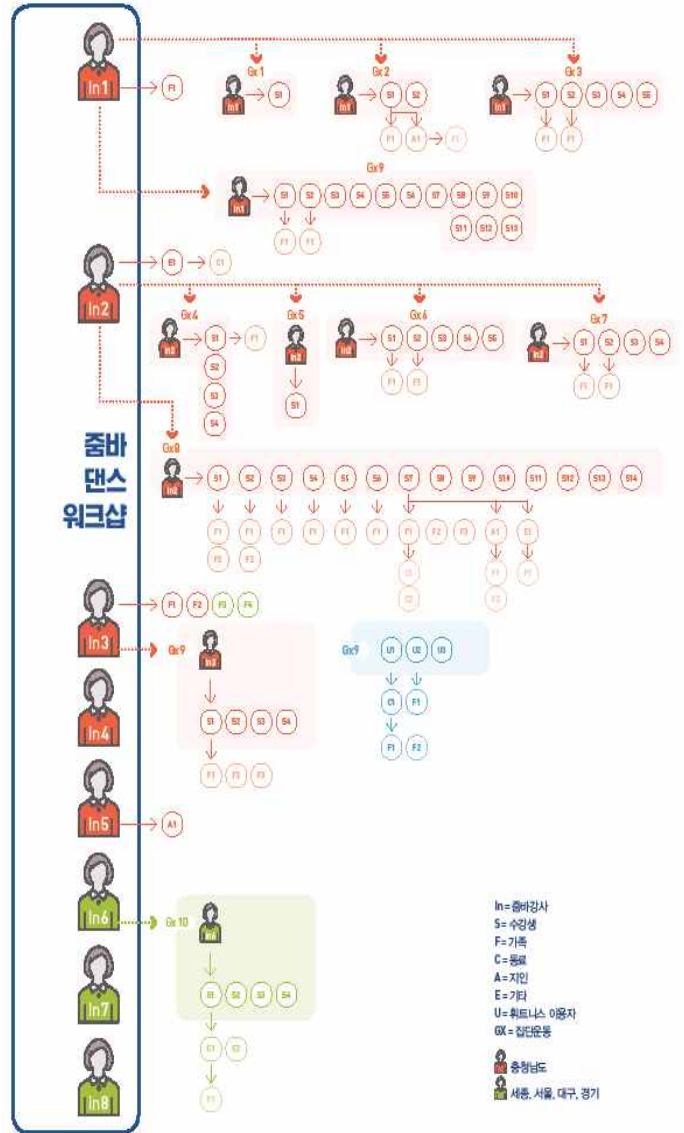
In1
F1
Gx1
In1
S1
Gx2
In1
S1 S2
F1 A1 F1
Gx3
In1
S1 S2 S3 S4 S5
F1 F1
Gx9
In1
S1 S2 S3 S4 S5 S6 S7 S8 S9 S10
S11 S12 S13
F1 F1
In2
E1 C1
Gx4
In2
S1 F1
S2
S3
S4
Gx5
In2
S1
Gx6
In2
S1 S2 S3 S4 S5
F1 F1
Gx7
In2
S1 S2 S3 S4
F1 F1
줌바 댄스 워크샵
Gx8
In2
S1 S2 S3 S4 S5 S6 S7 S8 S9 S10 S11 S12 S13 S14
F1 F1 F1 F1 F1 F1 F1 F2 F3 A1 E1
F2 F2 C1 F1 F1
C2 F2
In3
F1 F2 F3 F4
Gx9
In3
S1 S2 S3 S4
F1 F2 F3
Gx9
U1 U2 U3
C1 F1
F1 F2
In4
In5
A1
In6
Gx10
In6
S1 S2 S3 S4
C1 C2
F1
In7
In8
In = 줌바강사
S = 수강생
F = 가족
C = 동료
A = 지인
E = 기타
U = 휘트니스 이용자
GX = 집단운동
충청남도
세종, 서울, 대구, 경기